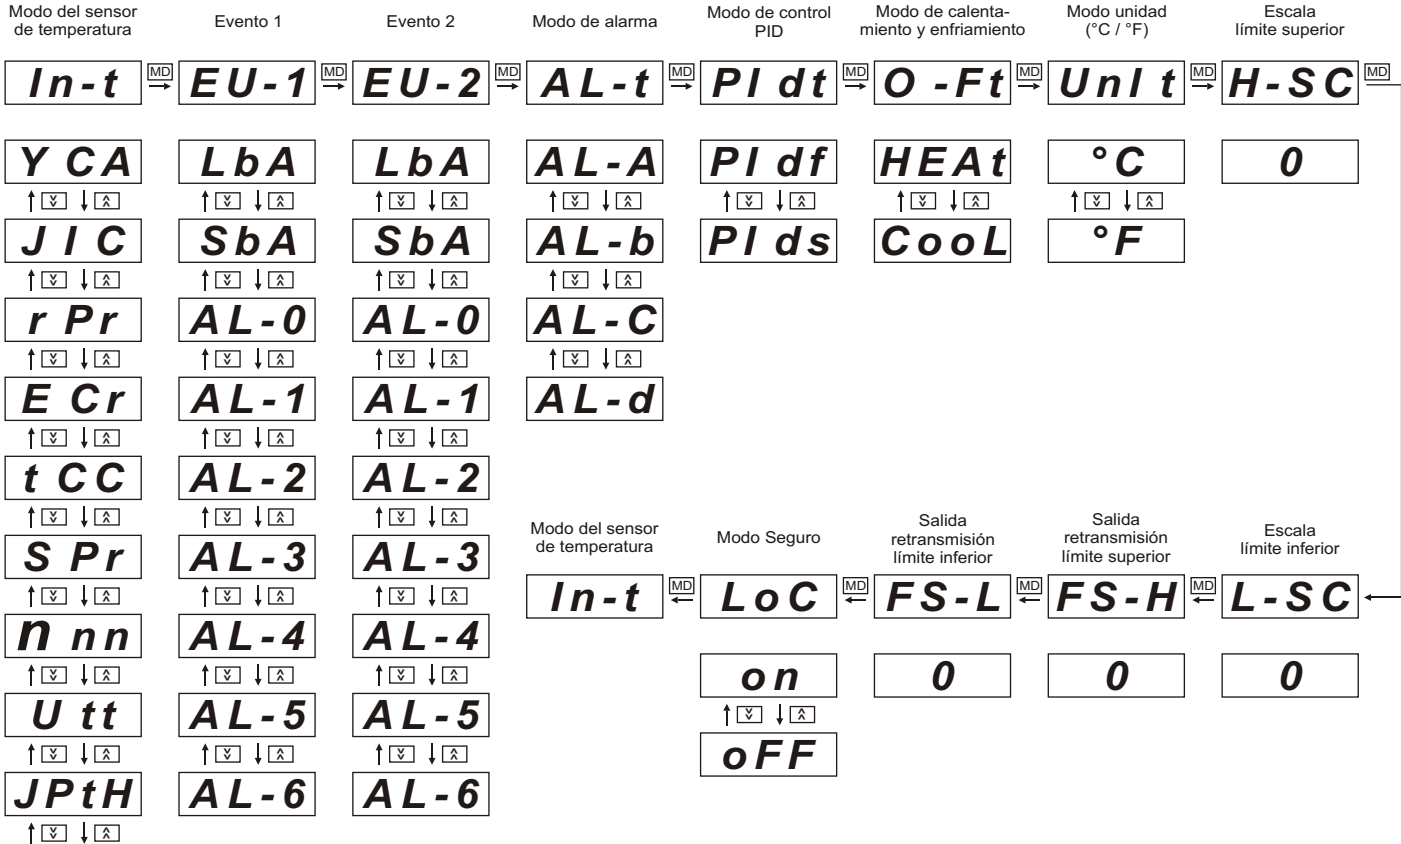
Modo del sensor de temperatura | Evento 1 | Evento 2 | Modo de alarma | Modo de control PID | Modo de calentamiento y enfriamiento | Modo unidad (°C / °F) | Escala límite superior

In-t MD EU-1 MD EU-2 MD AL-t MD PI dt MD O -Ft MD UnI t MD H-SC MD

Y CA
J I C
r Pr
E Cr
t CC
S Pr
n nn
U tt
JPtH

LbA
SbA
AL-0
AL-1
AL-2
AL-3
AL-4
AL-5
AL-6

LbA
SbA
AL-0
AL-1
AL-2
AL-3
AL-4
AL-5
AL-6

AL-A
AL-b
AL-C
AL-d

PI df
PI ds

HEAt
CooL

°C
°F

0

Modo del sensor de temperatura | Modo Seguro | Salida retransmisión límite inferior | Salida retransmisión límite superior | Escala límite inferior

In-t MD LoC MD FS-L MD FS-H MD L-SC

on
oFF

0 0 0